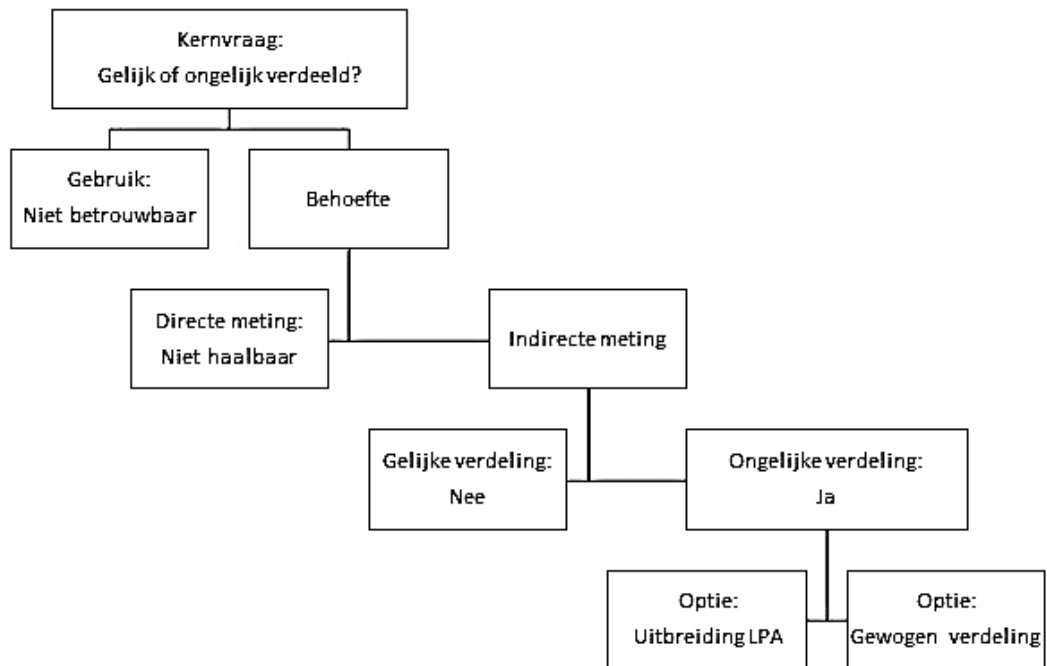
Kernvraag:
Gelijk of ongelijk verdeeld?

Gebruik:
Niet betrouwbaar

Behoefte

Directe meting:
Niet haalbaar

Indirecte meting

Gelijke verdeling:
Nee

Ongelijke verdeling:
Ja

Optie:
Uitbreiding LPA

Optie:
Gewogen verdeling